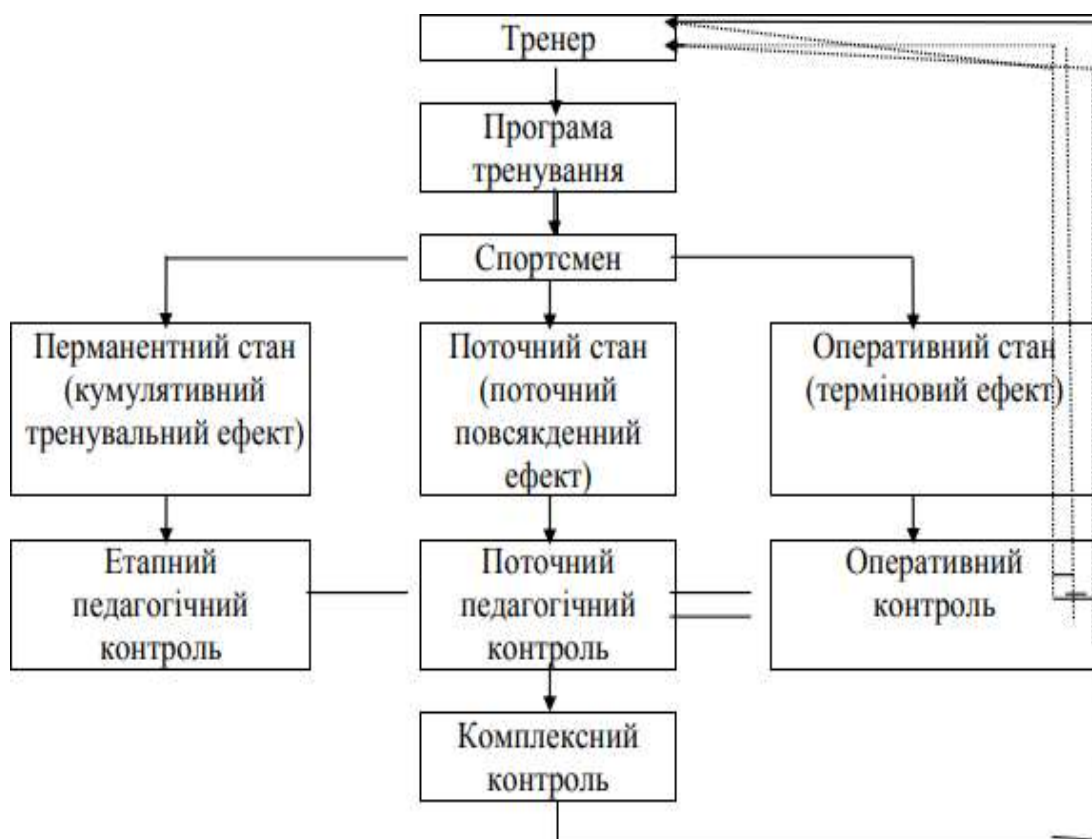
Тренер

Програма тренування

Спортсмен

Перманентний стан (кумулятивний тренувальний ефект)

Поточний стан (поточний повсякденний ефект)

Оперативний стан (терміновий ефект)

Етапний педагогічний контроль

Поточний педагогічний контроль

Оперативний контроль

Комплексний контроль